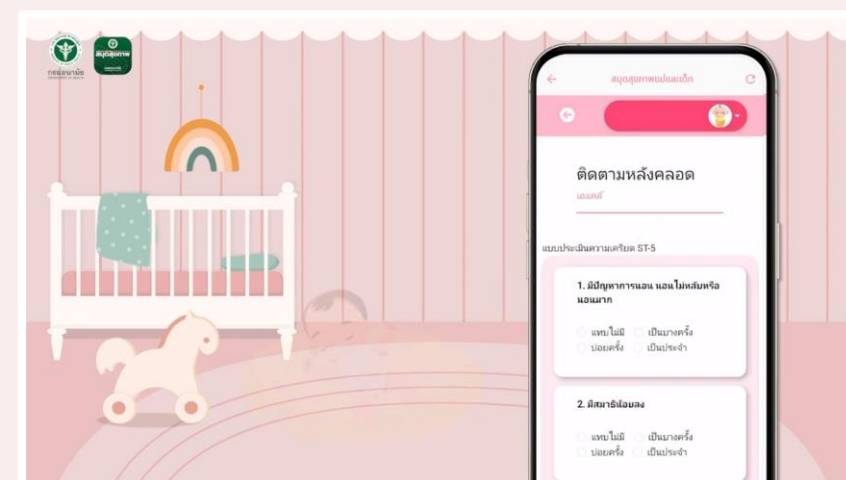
กรมอนามัย

สมุดสุขภาพ

สมุดสุขภาพแม่และเด็ก

ติดตามหลังคลอด

เอมตี้

แบบประเมินความเครียด ST-5

1. มีปัญหาการนอน นอนไม่หลับหรือนอนมาก

แทบไม่มี เป็นบางครั้ง บ่อยครั้ง เป็นประจำ

2. มีสมาธิน้อยลง

แทบไม่มี เป็นบางครั้ง บ่อยครั้ง เป็นประจำ